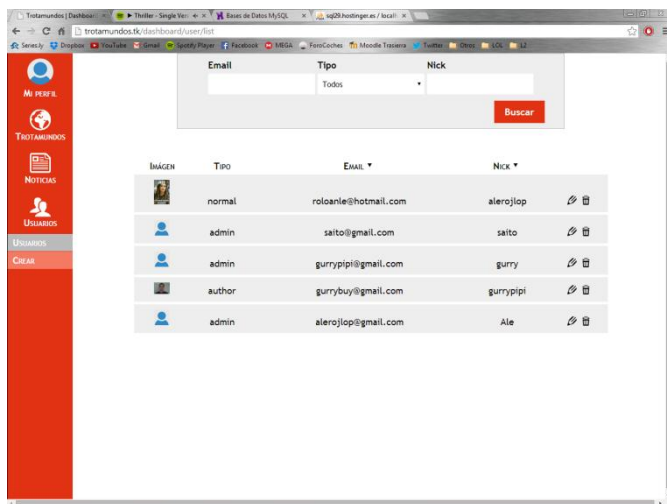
Trotamundos | Dashboard × ▶ Thriller - Single Ver × Bases de Datos MySQL × sql29.hostinger.es / localh ×

trotamundos.tk/dashboard/user/list

Series.ly Dropbox YouTube Gmail Spotify Player Facebook MEGA ForoCoches Moodle Trasiera Twitter Otros LOL L2

Mi perfil

Trotamundos

Noticias

Usuarios

Usuarios

Crear

Email

Tipo

Todos

Nick

Buscar

| Imágen | Tipo | Email ▼ | Nick ▼ | |
|---|---|---|---|---|
| | normal | roloanle@hotmail.com | alerojlop | |
| | admin | saito@gmail.com | saito | |
| | admin | gurrypipi@gmail.com | gurry | |
| | author | gurrybuy@gmail.com | gurrypipi | |
| | admin | alerojlop@gmail.com | Ale | |